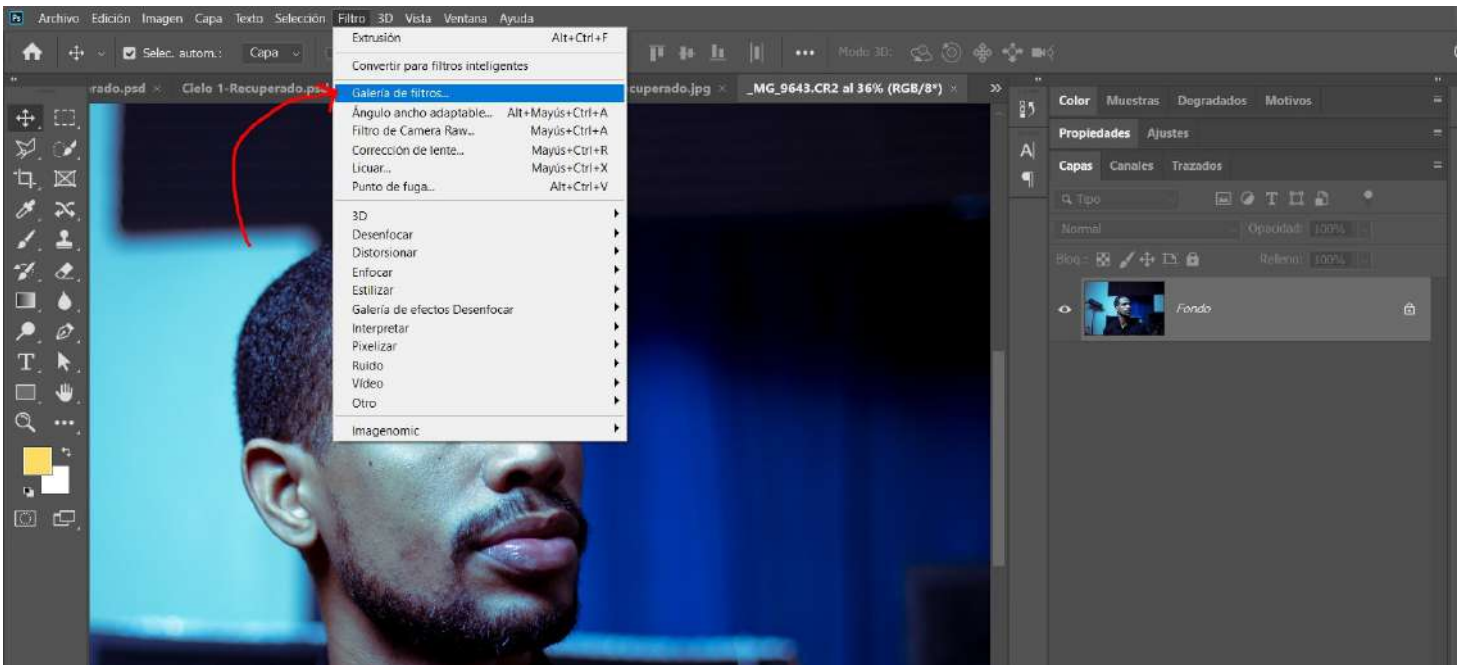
Ps Archivo Edición Imagen Capa Texto Selección Filtro 3D Vista Ventana Ayuda

Selec. autom.: Capa

Modo 3D:

rado.psd × Cielo 1-Recuperado.psd

cuperado.jpg × _MG_9643.CR2 al 36% (RGB/8*) ×

Extrusión Alt+Ctrl+F
Convertir para filtros inteligentes
Galería de filtros...
Ángulo ancho adaptable... Alt+Mayús+Ctrl+A
Filtro de Camera Raw... Mayús+Ctrl+A
Corrección de lente... Mayús+Ctrl+R
Licuar... Mayús+Ctrl+X
Punto de fuga... Alt+Ctrl+V
3D
Desenfocar
Distorsionar
Enfocar
Estilizar
Galería de efectos Desenfocar
Interpretar
Pixelizar
Ruido
Vídeo
Otro
Imagenomic

Color Muestras Degradados Motivos
Propiedades Ajustes
Capas Canales Trazados
Tipo
Normal Opacidad: 100%
Bloq.: Relleno: 100%
Fondo